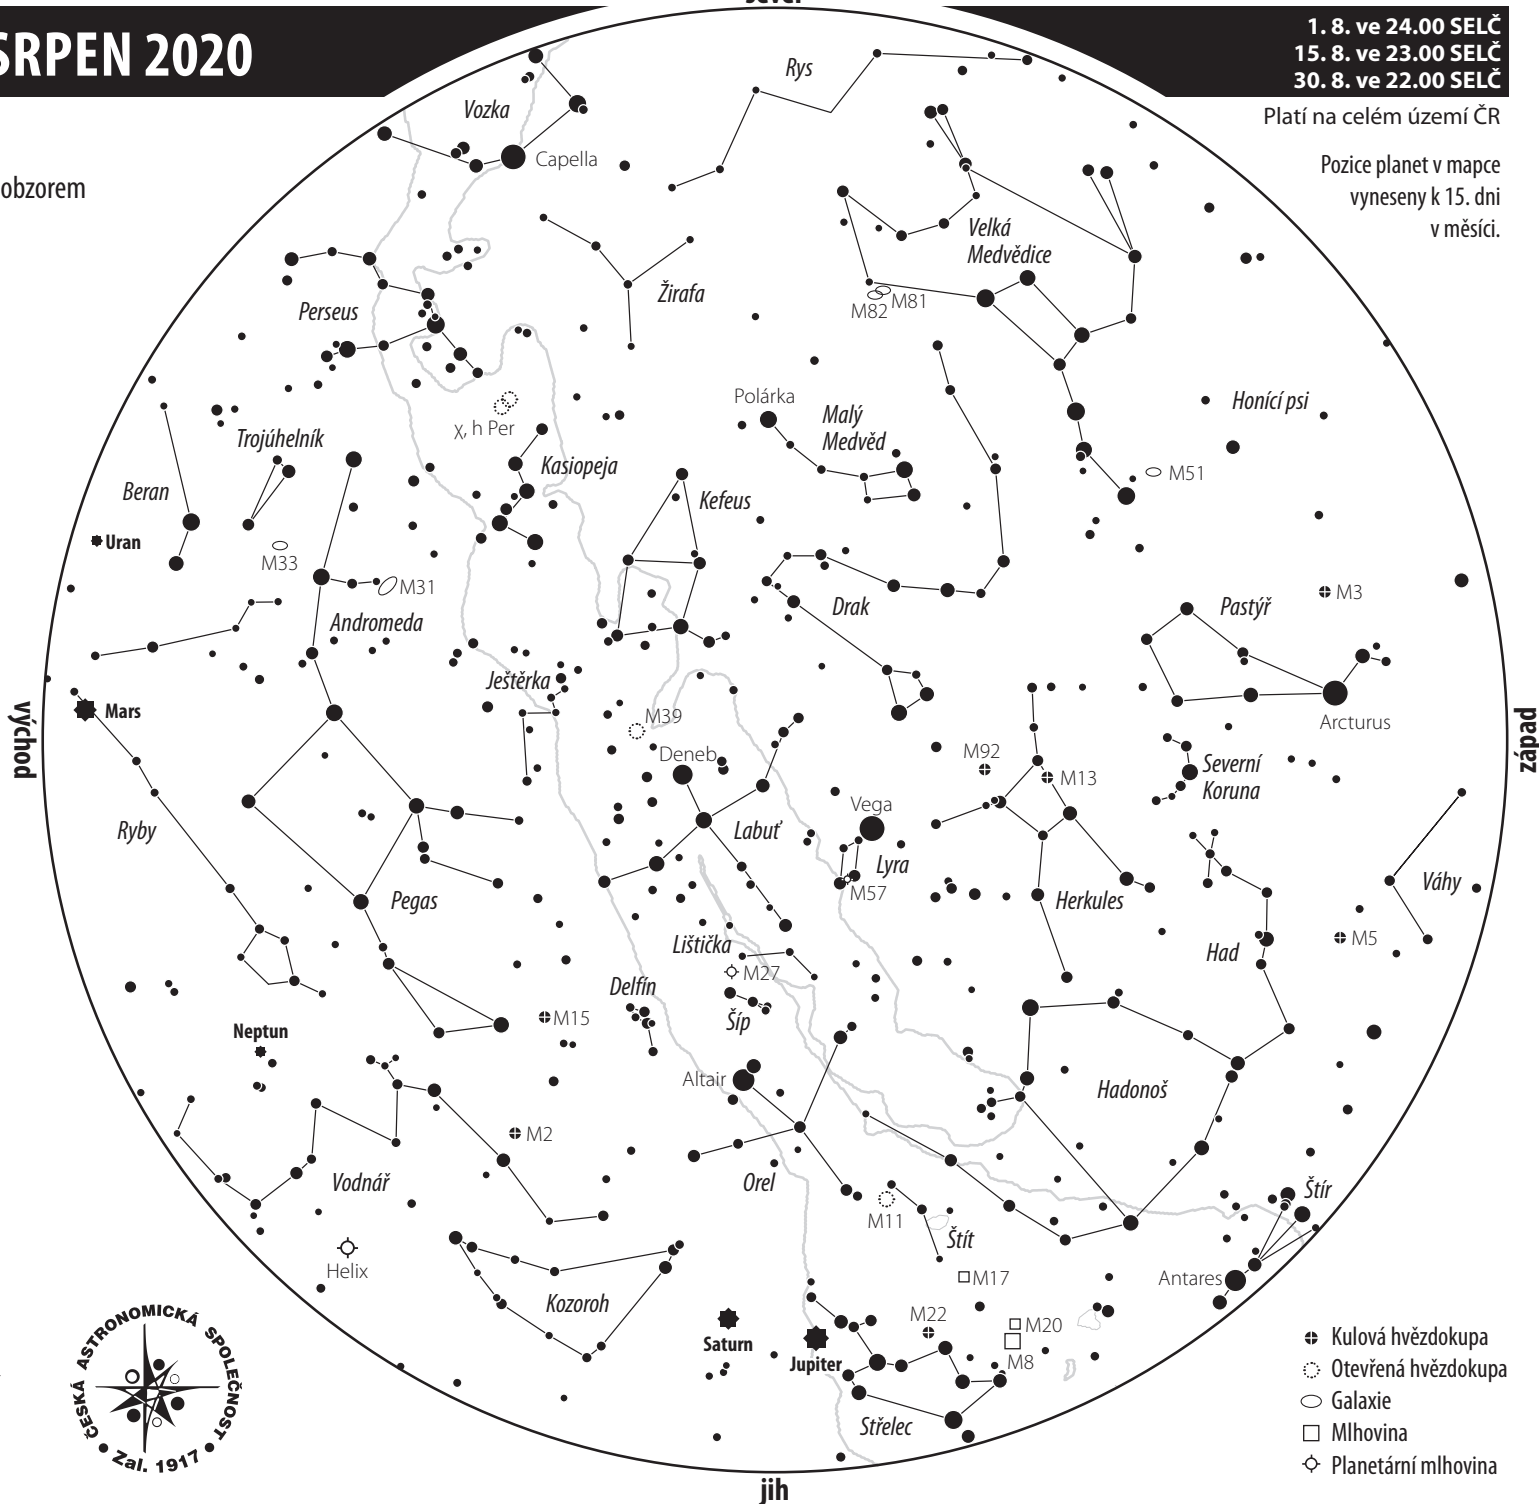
SRPEN 2020

sever

1. 8. ve 24.00 SELČ
15. 8. ve 23.00 SELČ
30. 8. ve 22.00 SELČ

Platí na celém území ČR

Pozice planet v mapce vyneseny k 15. dni v měsíci.

obzorem

Vozka
Capella
Rys
Perseus
Žirafa
Velká Medvědice
M82
M81
Honící psi
M51
Polárka
Malý Medvěd
χ, h Per
Kasiopeja
Trojúhelník
Beran
Uran
M33
M31
Kefeus
Drak
Andromeda
M3
Pastýř
Arcturus
Ještěrka
Mars
M39
Deneb
M92
M13
Severní Koruna
východ
západ
Ryby
Vega
Labuť
Lyra
M57
Pegas
Herkules
Váhy
Had
M5
Lištička
M27
Delfín
Šíp
M15
Neptun
Altair
Hadonoš
M2
Vodnář
Orel
M11
Štít
Štír
Helix
M17
Antares
Kozoroh
M22
M20
M8
Saturn
Jupiter
Střelec
jih

ČESKÁ ASTRONOMICKÁ SPOLEČNOST
Zal. 1917

Kulová hvězdokupa
Otevřená hvězdokupa
Galaxie
Mlhovina
Planetární mlhovina